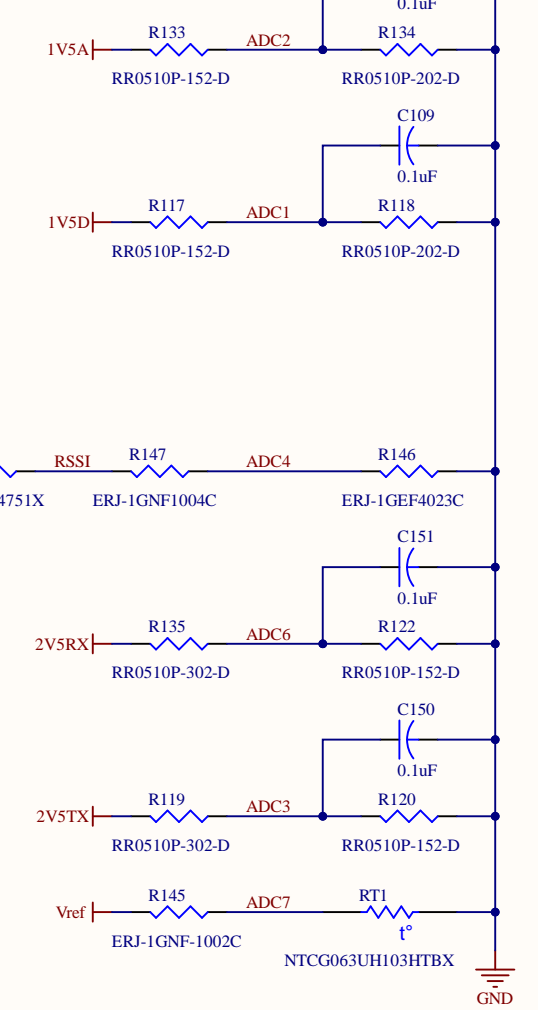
0.1uF

1V5A
R133
RR0510P-152-D
ADC2
R134
RR0510P-202-D

C109
0.1uF

1V5D
R117
RR0510P-152-D
ADC1
R118
RR0510P-202-D

4751X
RSSI
R147
ERJ-1GNF1004C
ADC4
R146
ERJ-1GEF4023C

C151
0.1uF

2V5RX
R135
RR0510P-302-D
ADC6
R122
RR0510P-152-D

C150
0.1uF

2V5TX
R119
RR0510P-302-D
ADC3
R120
RR0510P-152-D

Vref
R145
ERJ-1GNF-1002C
ADC7
RT1
t°
NTCG063UH103HTBX
GND